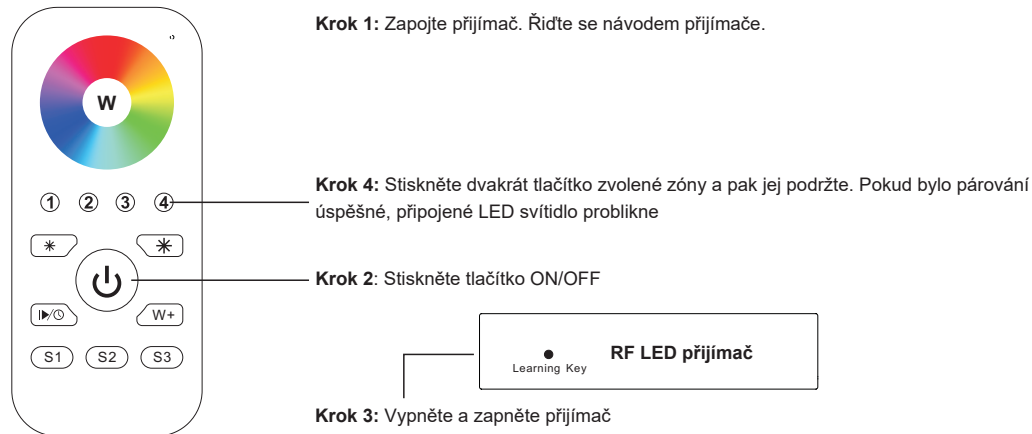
W

① ② ③ ④

W+

S1 S2 S3

**Krok 1:** Zapojte přijímač. Řiďte se návodem přijímače.

**Krok 4:** Stiskněte dvakrát tlačítko zvolené zóny a pak jej podržte. Pokud bylo párování úspěšné, připojené LED svítidlo problikne

**Krok 2**: Stiskněte tlačítko ON/OFF

Learning Key

**RF LED přijímač**

**Krok 3:** Vypněte a zapněte přijímač